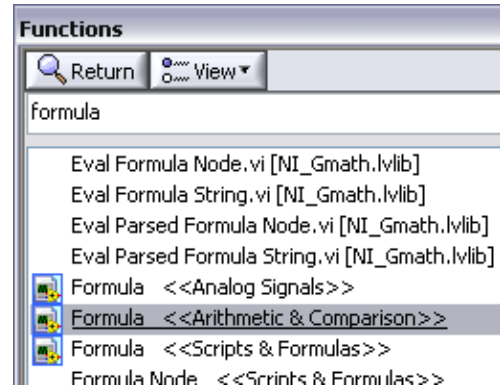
Functions

Return View

formula

Eval Formula Node.vi [NI_Gmath.lvlib]
Eval Formula String.vi [NI_Gmath.lvlib]
Eval Parsed Formula Node.vi [NI_Gmath.lvlib]
Eval Parsed Formula String.vi [NI_Gmath.lvlib]
Formula <<Analog Signals>>
Formula <<Arithmetic & Comparison>>
Formula <<Scripts & Formulas>>
Formula Node <<Scripts & Formulas>>